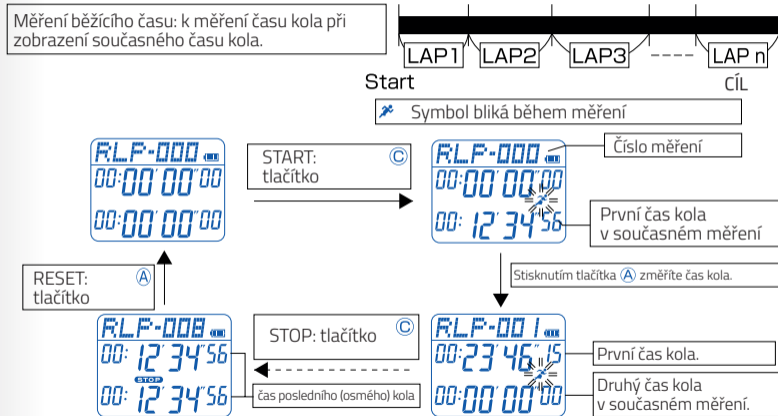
Měření běžícího času: k měření času kola při zobrazení současného času kola.

LAP1 LAP2 LAP3 LAP n

Start CÍL

Symbol bliká během měření

RLP-000
00:00'00"00
00:00'00"00

START: tlačítko Ⓒ

RLP-000
00:00'00"00
00:12'34"56

Číslo měření

První čas kola v současném měření

Stisknutím tlačítka Ⓐ změříte čas kola.

RESET: tlačítko Ⓐ

RLP-008
00:12'34"56
STOP
00:12'34"56

STOP: tlačítko Ⓒ

čas posledního (osmého) kola

RLP-001
00:23'46"15
00:00'00"00

První čas kola.

Druhý čas kola v současném měření.